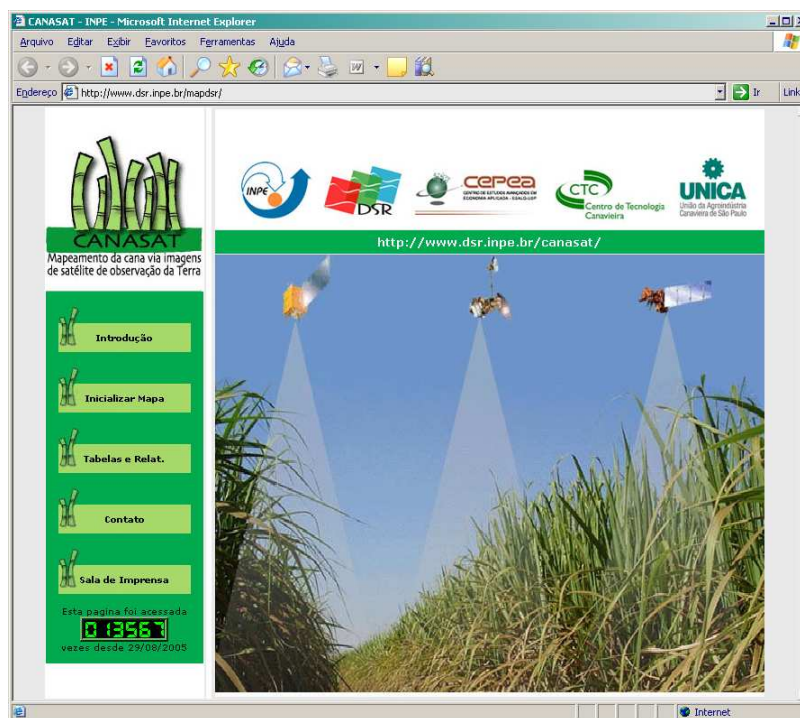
CANASAT - INPE - Microsoft Internet Explorer

Arquivo Editar Exibir Favoritos Ferramentas Ajuda

W

Endereço http://www.dsr.inpe.br/mapdsr/

Ir Link

CANASAT
Mapeamento da cana via imagens de satélite de observação da Terra

INPE DSR CEPEA CENTRO DE ESTUDOS AVANÇADOS EM ECONOMIA APLICADA - ESALQ/USP CTC Centro de Tecnologia Canavieira UNICA União da Agroindústria Canavieira de São Paulo

http://www.dsr.inpe.br/canasat/

Introdução

Inicializar Mapa

Tabelas e Relat.

Contato

Sala de Imprensa

Esta pagina foi acessada
013567
vezes desde 29/08/2005

Internet